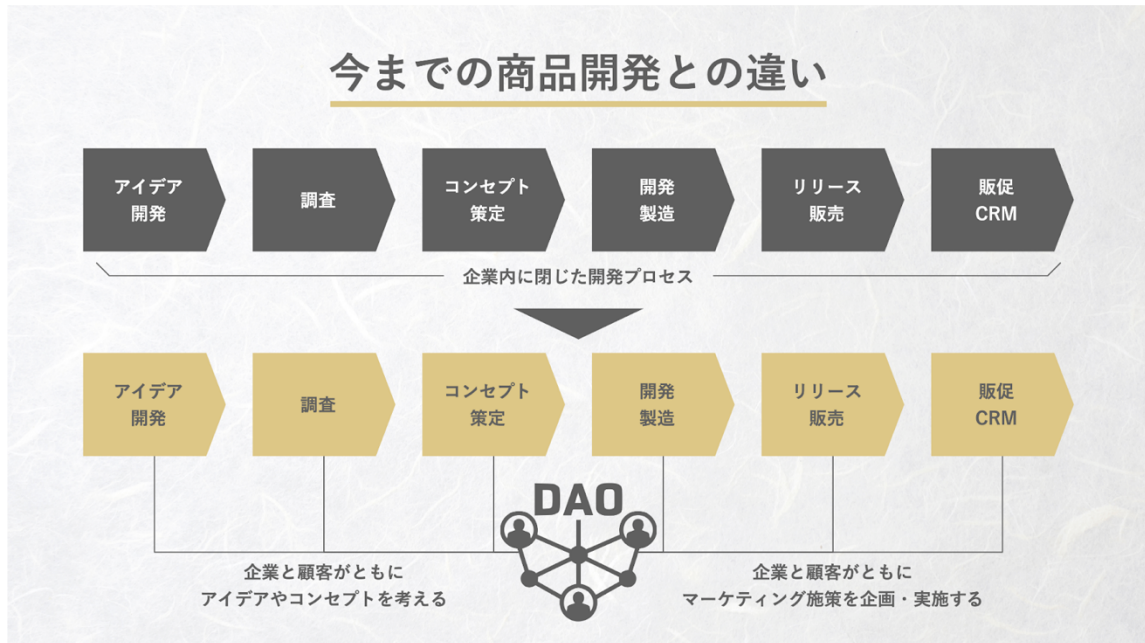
今までの商品開発との違い

アイデア開発

調査

コンセプト策定

開発製造

リリース販売

販促CRM

企業内に閉じた開発プロセス

アイデア開発

調査

コンセプト策定

開発製造

リリース販売

販促CRM

DAO

企業と顧客がともに
アイデアやコンセプトを考える

企業と顧客がともに
マーケティング施策を企画・実施する